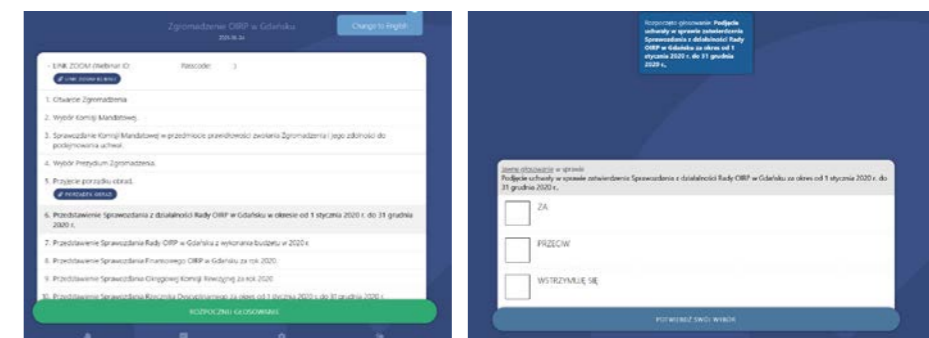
Zgromadzenie OIRP w Gdańsku
2021.06.26

Change to English

- LINK ZOOM (Webinar ID: Passcode: )

LINK ZOOM WEBINAR

1. Otwarcie Zgromadzenia

2. Wybór Komisji Mandatowej.

3. Sprawozdanie Komisji Mandatowej w przedmiocie prawidłowości zwołania Zgromadzenia i jego zdolności do podejmowania uchwał.

4. Wybór Prezydium Zgromadzenia.

5. Przyjęcie porządku obrad.

PORZĄDEK OBRAD

6. Przedstawienie Sprawozdania z działalności Rady OIRP w Gdańsku w okresie od 1 stycznia 2020 r. do 31 grudnia 2020 r.

7. Przedstawienie Sprawozdania Rady OIRP w Gdańsku z wykonania budżetu w 2020 r.

8. Przedstawienie Sprawozdania Finansowego OIRP w Gdańsku za rok 2020.

9. Przedstawienie Sprawozdania Okręgowej Komisji Rewizyjnej za rok 2020

10. Przedstawienie Sprawozdania Rzecznika Dyscyplinarnego za okres od 1 stycznia 2020 r. do 31 grudnia 2020 r.

ROZPOCZNIJ GŁOSOWANIE

Rozpoczęto głosowanie: Podjęcie uchwały w sprawie zatwierdzenia Sprawozdania z działalności Rady OIRP w Gdańsku za okres od 1 stycznia 2020 r. do 31 grudnia 2020 r.

Jawne głosowanie w sprawie:
Podjęcie uchwały w sprawie zatwierdzenia Sprawozdania z działalności Rady OIRP w Gdańsku za okres od 1 stycznia 2020 r. do 31 grudnia 2020 r.

ZA

PRZECIW

WSTRZYMUJĘ SIĘ

POTWIERDŹ SWÓJ WYBÓR